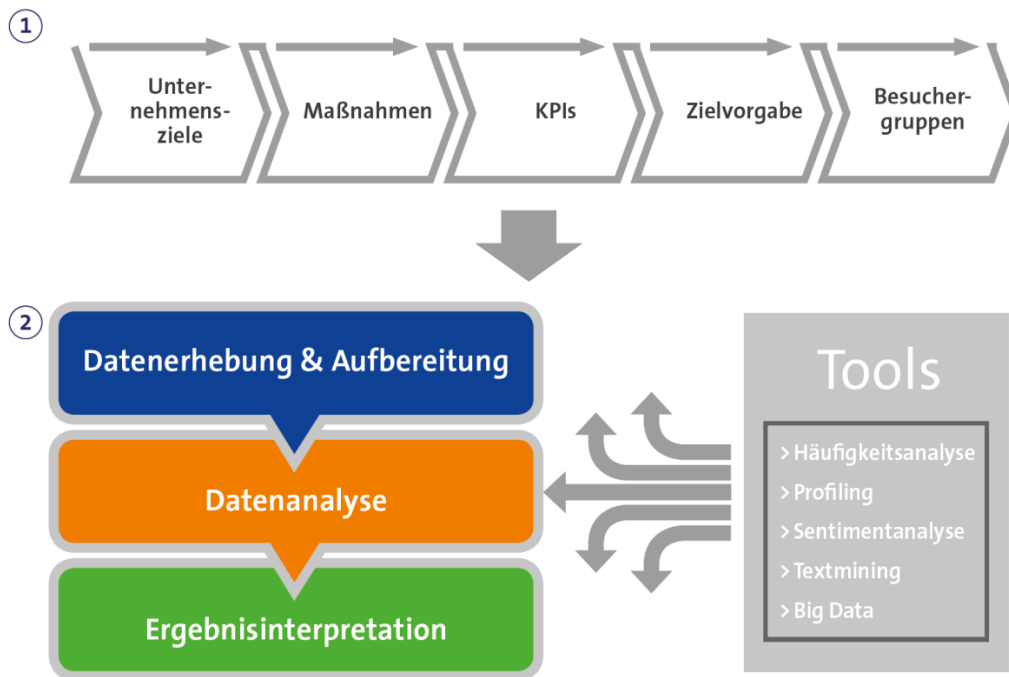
1

Unternehmensziele

Maßnahmen

KPIs

Zielvorgabe

Besuchergruppen

2

Datenerhebung & Aufbereitung

Datenanalyse

Ergebnisinterpretation

Tools

> Häufigkeitsanalyse
> Profiling
> Sentimentanalyse
> Textmining
> Big Data